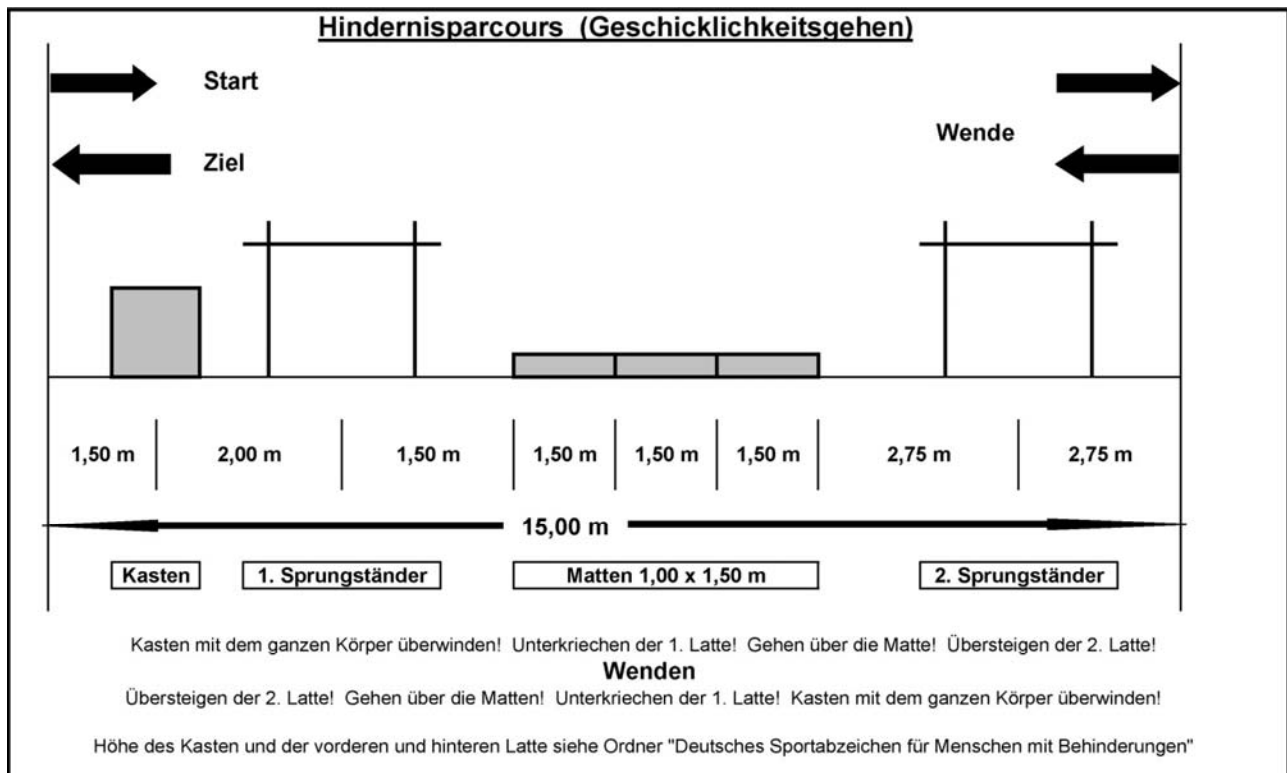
Hindernisparcours (Geschicklichkeitsgehen)

Start

Ziel

Wende

| 1,50 m | 2,00 m | 1,50 m | 1,50 m | 1,50 m | 1,50 m | 2,75 m | 2,75 m |
|---|---|---|---|---|---|---|---|

15,00 m

Kasten

1. Sprungständer

Matten 1,00 x 1,50 m

2. Sprungständer

Kasten mit dem ganzen Körper überwinden! Unterkriechen der 1. Latte! Gehen über die Matte! Übersteigen der 2. Latte!

Wenden

Übersteigen der 2. Latte! Gehen über die Matten! Unterkriechen der 1. Latte! Kasten mit dem ganzen Körper überwinden!

Höhe des Kasten und der vorderen und hinteren Latte siehe Ordner "Deutsches Sportabzeichen für Menschen mit Behinderungen"